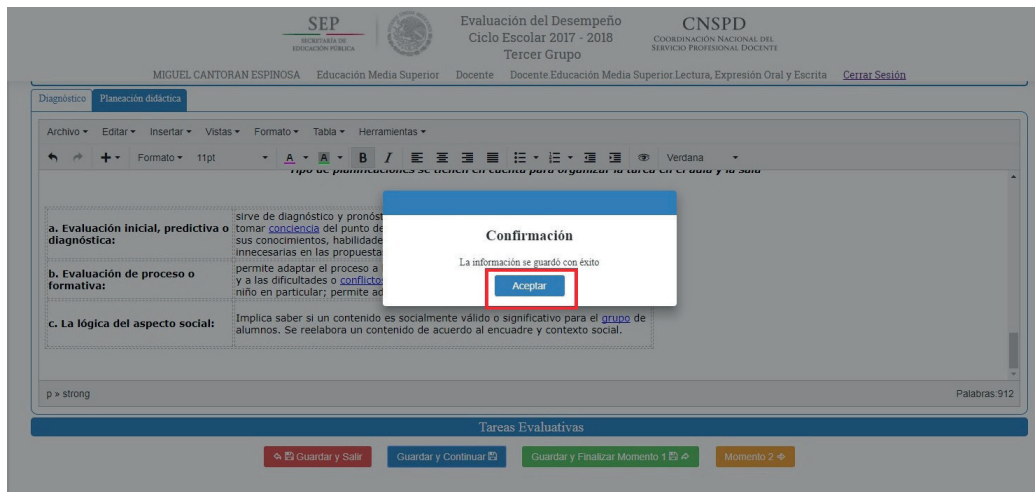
SEP
SECRETARÍA DE EDUCACIÓN PÚBLICA

Evaluación del Desempeño
Ciclo Escolar 2017 - 2018
Tercer Grupo

CNSPD
COORDINACIÓN NACIONAL DEL SERVICIO PROFESIONAL DOCENTE

MIGUEL CANTORAN ESPINOSA Educación Media Superior Docente Docente.Educación Media Superior.Lectura, Expresión Oral y Escrita Cerrar Sesión

Diagnóstico Planeación didáctica

Archivo ▾ Editar ▾ Insertar ▾ Vistas ▾ Formato ▾ Tabla ▾ Herramientas ▾

Formato ▾ 11pt A ▾ A ▾ B I Verdana

Tipo de planificaciones se tienen en cuenta para organizar la tarea en el aula y la sala

| a. Evaluación inicial, predictiva o diagnóstica: | sirve de diagnóstico y pronóst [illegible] tomar conciencia del punto de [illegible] sus conocimientos, habilidade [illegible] innecesarias en las propuesta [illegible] |
|---|---|
| b. Evaluación de proceso o formativa: | permite adaptar el proceso a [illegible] y a las dificultades o conflicto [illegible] niño en particular; permite ad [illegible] |
| c. La lógica del aspecto social: | Implica saber si un contenido es socialmente válido o significativo para el grupo de alumnos. Se reelabora un contenido de acuerdo al encuadre y contexto social. |

Confirmación

La información se guardó con éxito

Aceptar

p » strong

Palabras:912

Tareas Evaluativas

Guardar y Salir Guardar y Continuar Guardar y Finalizar Momento 1 Momento 2